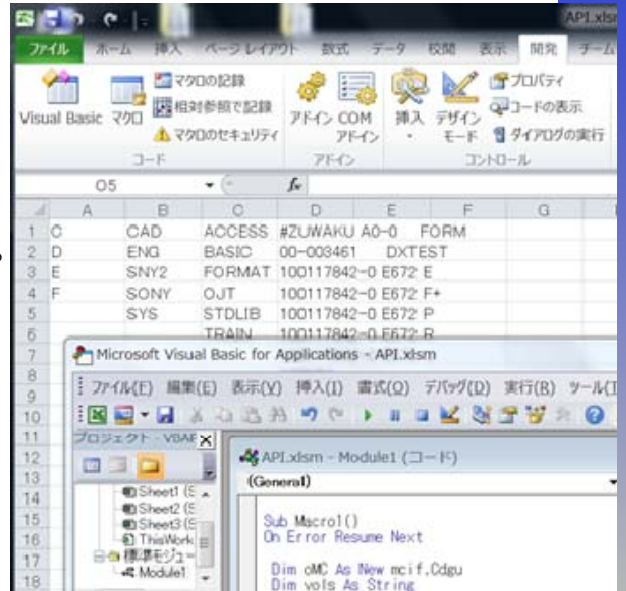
API.xlsx

ファイル ホーム 挿入 ページレイアウト 数式 データ 校閲 表示 開発 チーム

Visual Basic マクロ マクロの記録 相対参照で記録 マクロのセキュリティ
コード
アドイン COM アドイン
アドイン
挿入 デザイン モード プロパティ コードの表示 ダイアログの実行
コントロール

O5 $f_x$

| | A | B | C | D | E | F | G |
|---|---|---|---|---|---|---|---|
| 1 | C | CAD | ACCESS | #ZUWAKU | A0-0 | FORM | |
| 2 | D | ENG | BASIC | 00-003461 | DXTEST | | |
| 3 | E | SNY2 | FORMAT | 100117842-0 | E672 | E | |
| 4 | F | SONY | OJT | 100117842-0 | E672 | F+ | |
| 5 | | SYS | STDLIB | 100117842-0 | E672 | P | |
| 6 | | | TRAIN | 100117842-0 | E672 | R | |
| 7 | | | | | | | |
| 8 | | | | | | | |
| 9 | | | | | | | |
| 10 | | | | | | | |
| 11 | | | | | | | |
| 12 | | | | | | | |
| 13 | | | | | | | |
| 14 | | | | | | | |
| 15 | | | | | | | |
| 16 | | | | | | | |
| 17 | | | | | | | |
| 18 | | | | | | | |

Microsoft Visual Basic for Applications - API.xlsm

ファイル(F) 編集(E) 表示(V) 挿入(I) 書式(O) デバッグ(D) 実行(R) ツール(

プロジェクト - VBAP

Sheet1 (S
Sheet2 (S
Sheet3 (S
ThisWork
標準モジュー
Module1

API.xlsm - Module1 (コード)

(General)

Sub Macro1()
On Error Resume Next

Dim oMC As New mcif.Cdgu
Dim vols As String